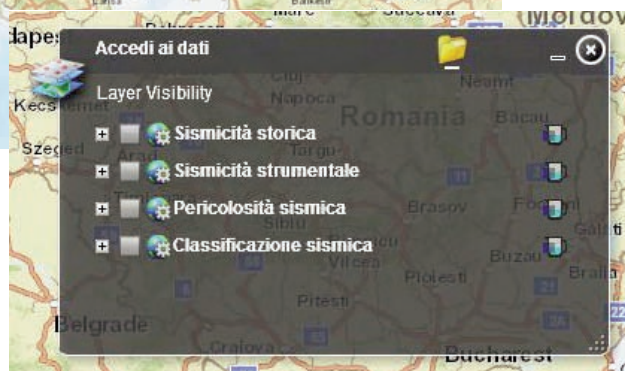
dapes
Mare
Suceava
Moldov
Accedi ai dati
Kecskemet
Layer Visibility
Cluj Napoca
Neamt
Romania
Bacau
Szeged
Sismicità storica
Arad
Targu
Sismicità strumentale
Timisoara
Sibiu
Pericolosità sismica
Brasov
Focsani
Galati
Classificazione sismica
Vilcea
Ploiesti
Buzau
Braila
Pitesti
Belgrade
Craiova
Bucharest